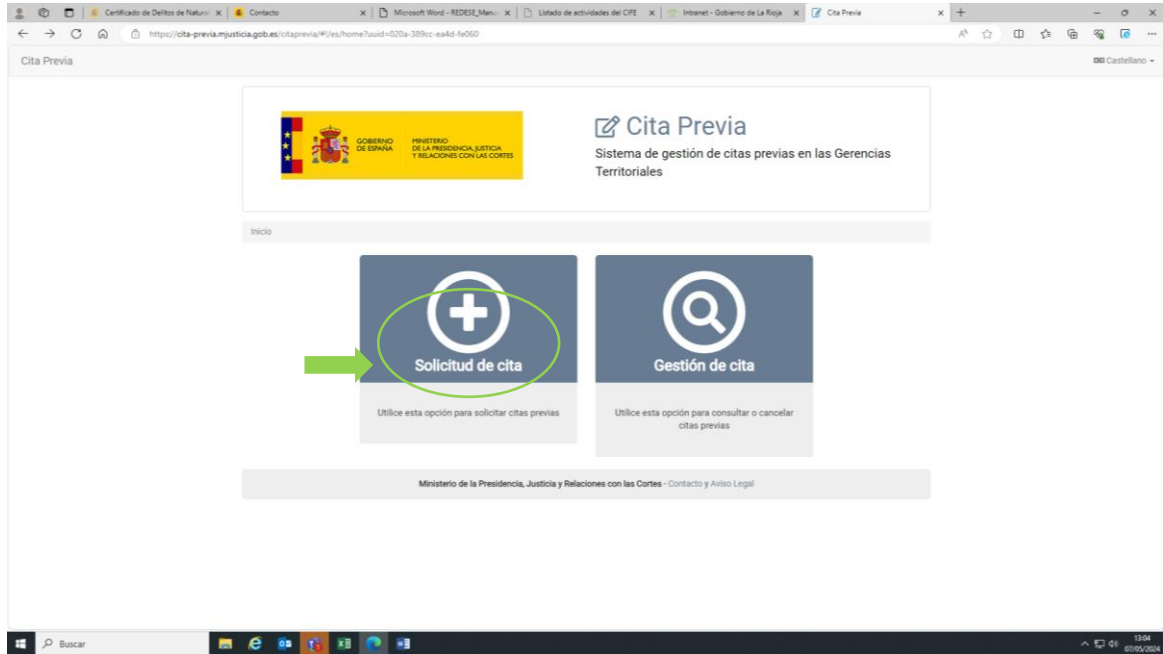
Certificado de Delitos de Natura | Contacto | Microsoft Word - REDESE_Manu | Listado de actividades del CIFE | Intranet - Gobierno de La Rioja | Cita Previa

https://cita-previa.mjusticia.gob.es/citaprevia/#!/es/home?uuid=020a-389cc-ea4d-fe060

Cita Previa

Castellano

GOBIERNO DE ESPAÑA

MINISTERIO DE LA PRESIDENCIA, JUSTICIA Y RELACIONES CON LAS CORTES

Cita Previa

Sistema de gestión de citas previas en las Gerencias Territoriales

Inicio

Solicitud de cita

Utilice esta opción para solicitar citas previas

Gestión de cita

Utilice esta opción para consultar o cancelar citas previas

Ministerio de la Presidencia, Justicia y Relaciones con las Cortes - Contacto y Aviso Legal

Buscar

13:04
07/05/2024